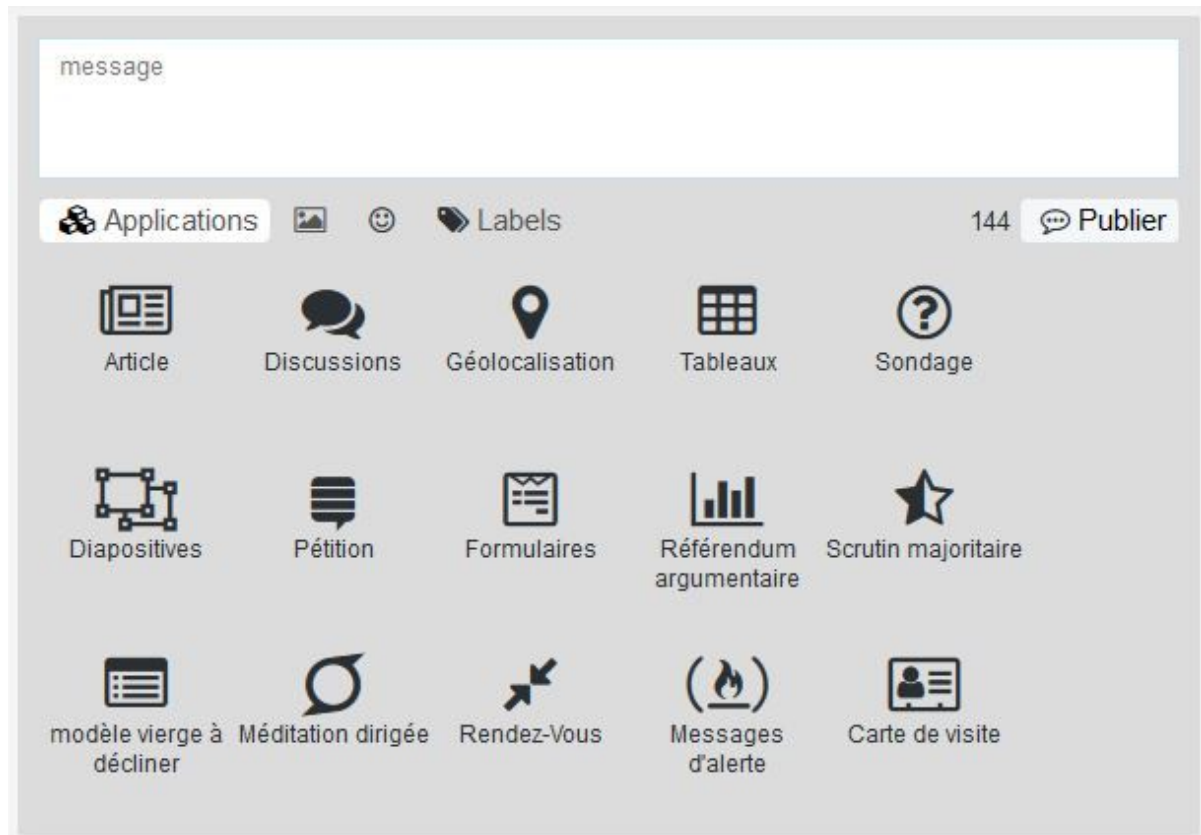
message

Applications Labels 144 Publier

Article Discussions Géolocalisation Tableaux Sondage

Diapositives Pétition Formulaires Référendum argumentaire Scrutin majoritaire

modèle vierge à décliner Méditation dirigée Rendez-Vous Messages d'alerte Carte de visite